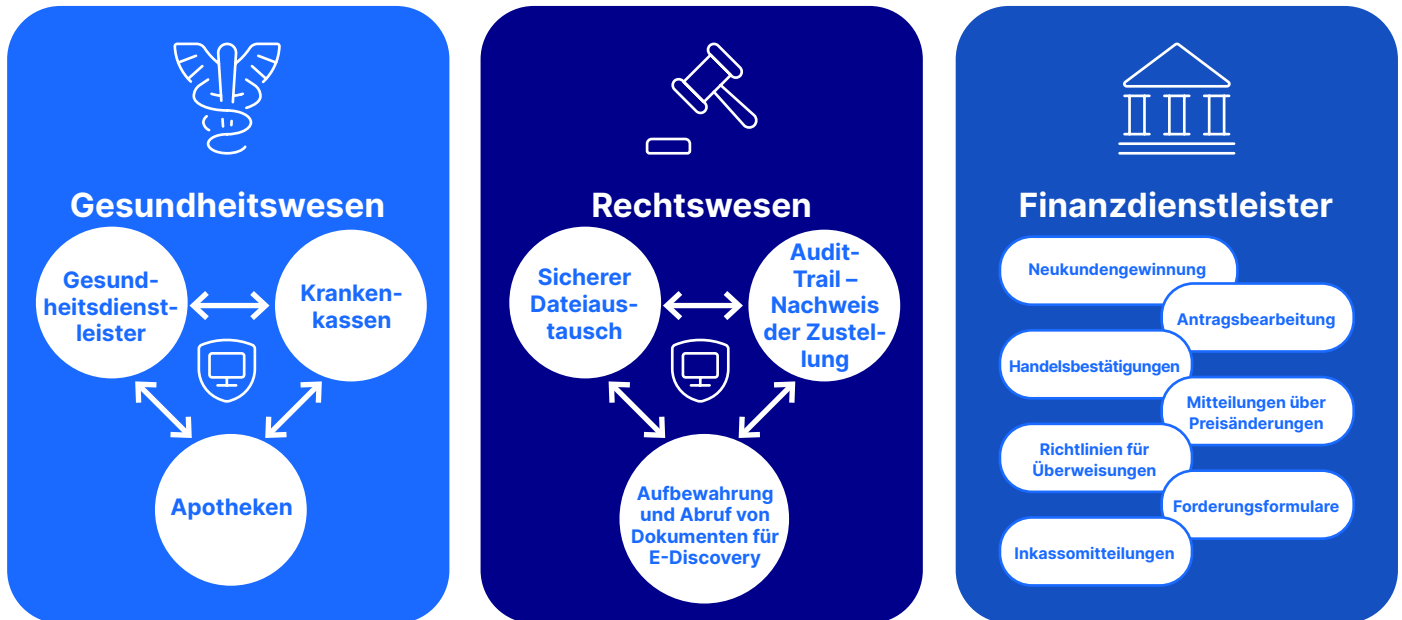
Gesundheitswesen

Gesundheitsdienstleister

Krankenkassen

Apotheken

Rechtswesen

Sicherer Dateiaustausch

Audit-Trail – Nachweis der Zustellung

Aufbewahrung und Abruf von Dokumenten für E-Discovery

Finanzdienstleister

Neukundengewinnung

Antragsbearbeitung

Handelsbestätigungen

Mitteilungen über Preisänderungen

Richtlinien für Überweisungen

Forderungsformulare

Inkassomitteilungen